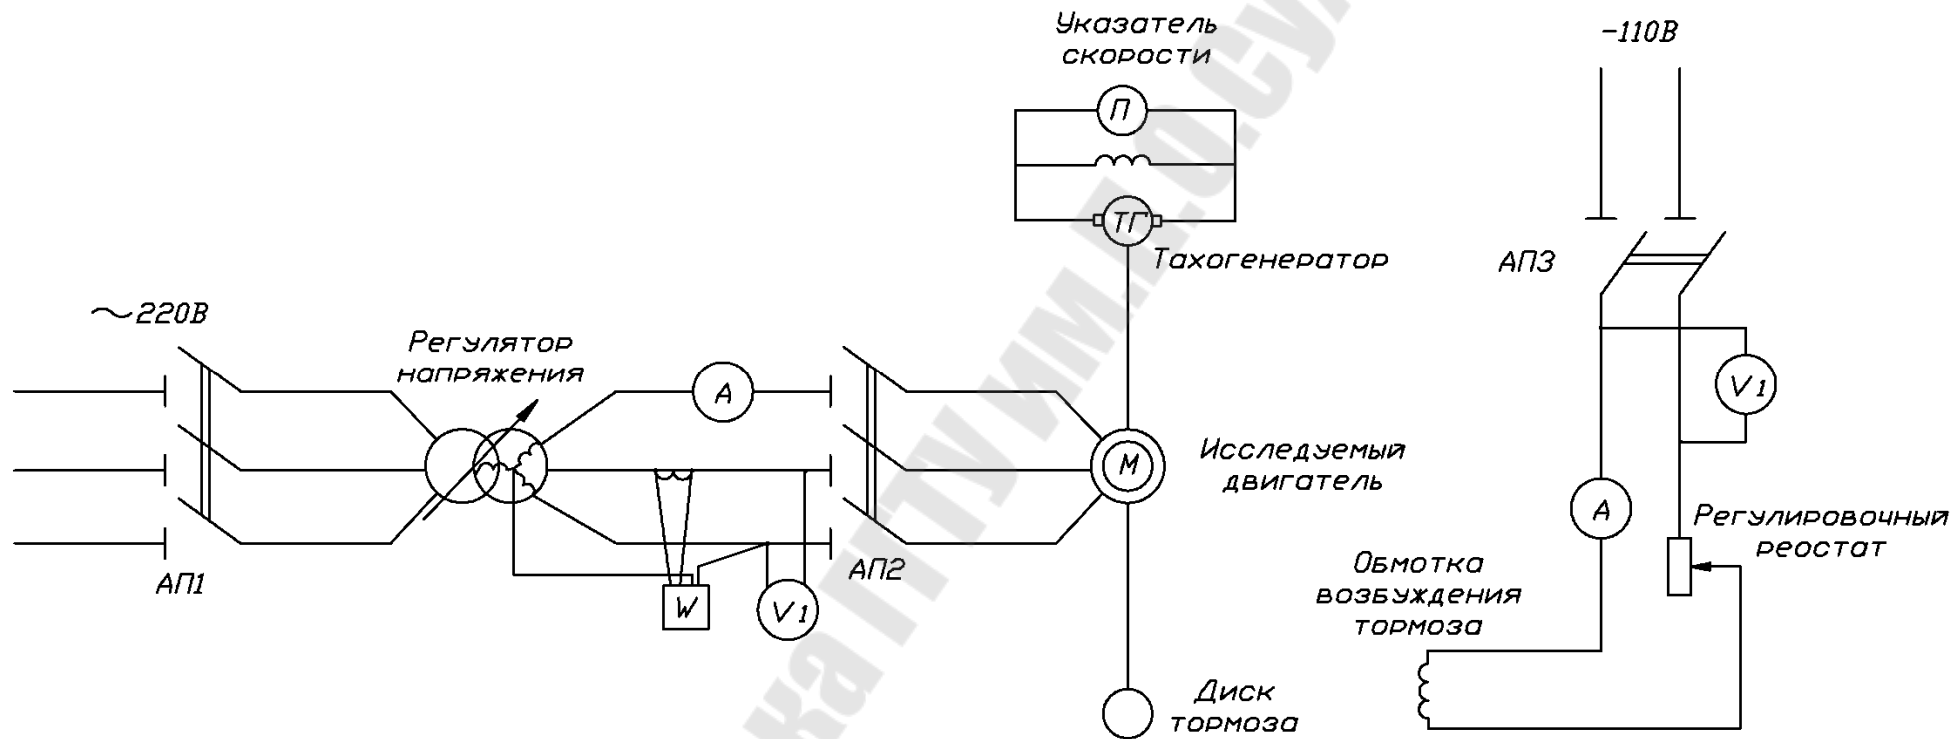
Указатель скорости

П

ТГ

Тахогенератор

–110В

АП3

~220В

Регулятор напряжения

A

M

Исследуемый двигатель

V1

A

Регулировочный реостат

Обмотка возбуждения тормоза

АП1

W

V1

АП2

Диск тормоза

картумм.гоу.ру